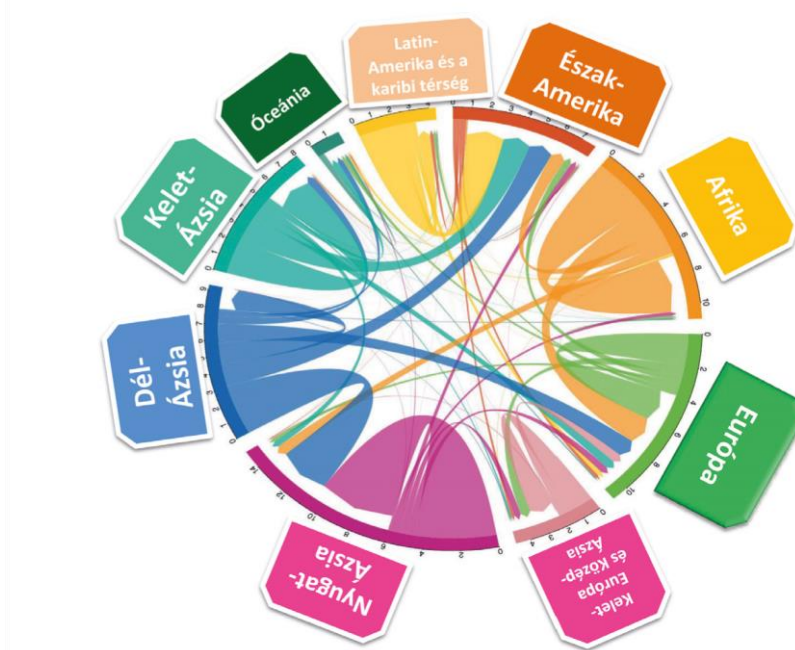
Latin-Amerika és a karibi térség

Észak-Amerika

Afrika

Európa

Kelet-Európa és Közép-Ázsia

Nyugat-Ázsia

Dél-Ázsia

Kelet-Ázsia

Óceánia

0 1 2 3

0 1 2 3 4 5 6 7

0 2 4 6 8 10

0 2 4 6 8 10

0 1 2 3 4

0 2 4 6 8 10 12 14

0 1 2 3 4 5 6 7 8 9

0 1 2 3 4 5 6 7 8

0 1